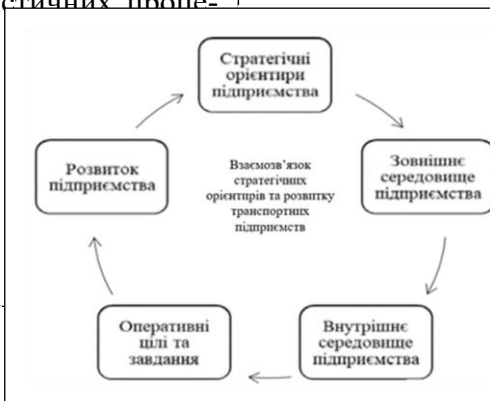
стичних проце-

Стратегічні орієнтири підприємства

Зовнішнє середовище підприємства

Внутрішнє середовище підприємства

Оперативні цілі та завдання

Розвиток підприємства

Взаємозв'язок стратегічних орієнтирів та розвитку транспортних підприємств